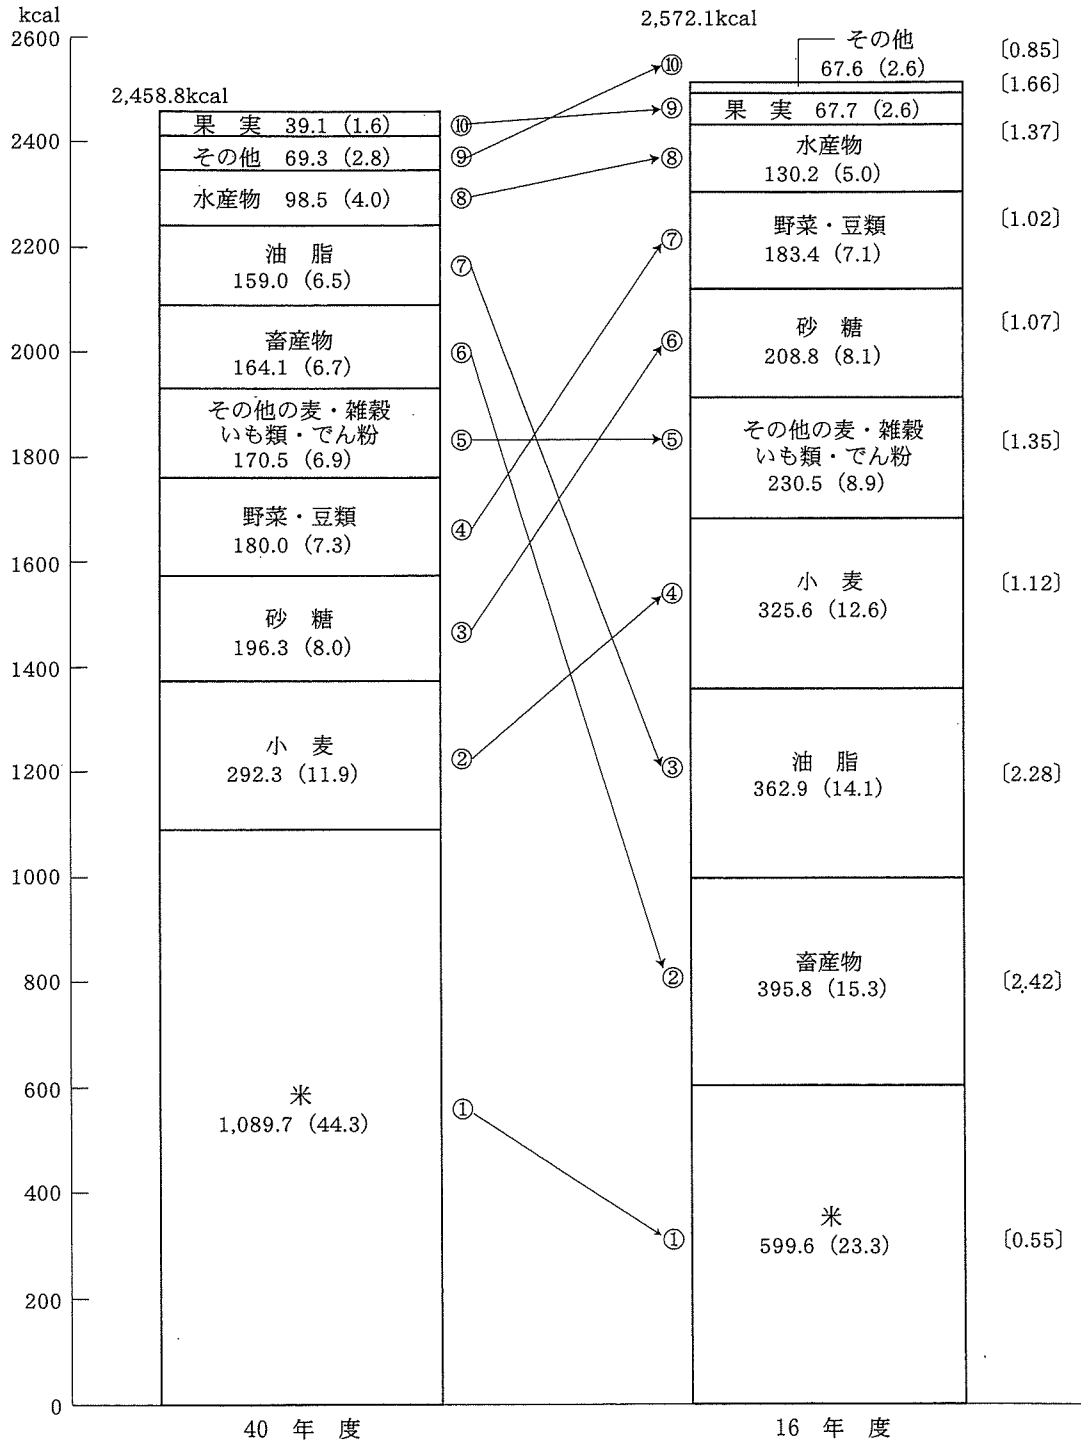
kcal
2600
2400
2200
2000
1800
1600
1400
1200
1000
800
600
400
200
0

2,458.8kcal

果 実 39.1 (1.6)
その他 69.3 (2.8)
水産物 98.5 (4.0)
油 脂
159.0 (6.5)
畜産物
164.1 (6.7)
その他の麦・雑穀
いも類・でん粉
170.5 (6.9)
野菜・豆類
180.0 (7.3)
砂 糖
196.3 (8.0)
小 麦
292.3 (11.9)
米
1,089.7 (44.3)

40 年 度

⑩ ⑨ ⑧ ⑦ ⑥ ⑤ ④ ③ ② ①

⑩ ⑨ ⑧ ⑦ ⑥ ⑤ ④ ③ ② ①

2,572.1kcal

その他
67.6 (2.6)
果 実 67.7 (2.6)
水産物
130.2 (5.0)
野菜・豆類
183.4 (7.1)
砂 糖
208.8 (8.1)
その他の麦・雑穀
いも類・でん粉
230.5 (8.9)
小 麦
325.6 (12.6)
油 脂
362.9 (14.1)
畜産物
395.8 (15.3)
米
599.6 (23.3)

16 年 度

〔0.85〕
〔1.66〕
〔1.37〕
〔1.02〕
〔1.07〕
〔1.35〕
〔1.12〕
〔2.28〕
〔2.42〕
〔0.55〕